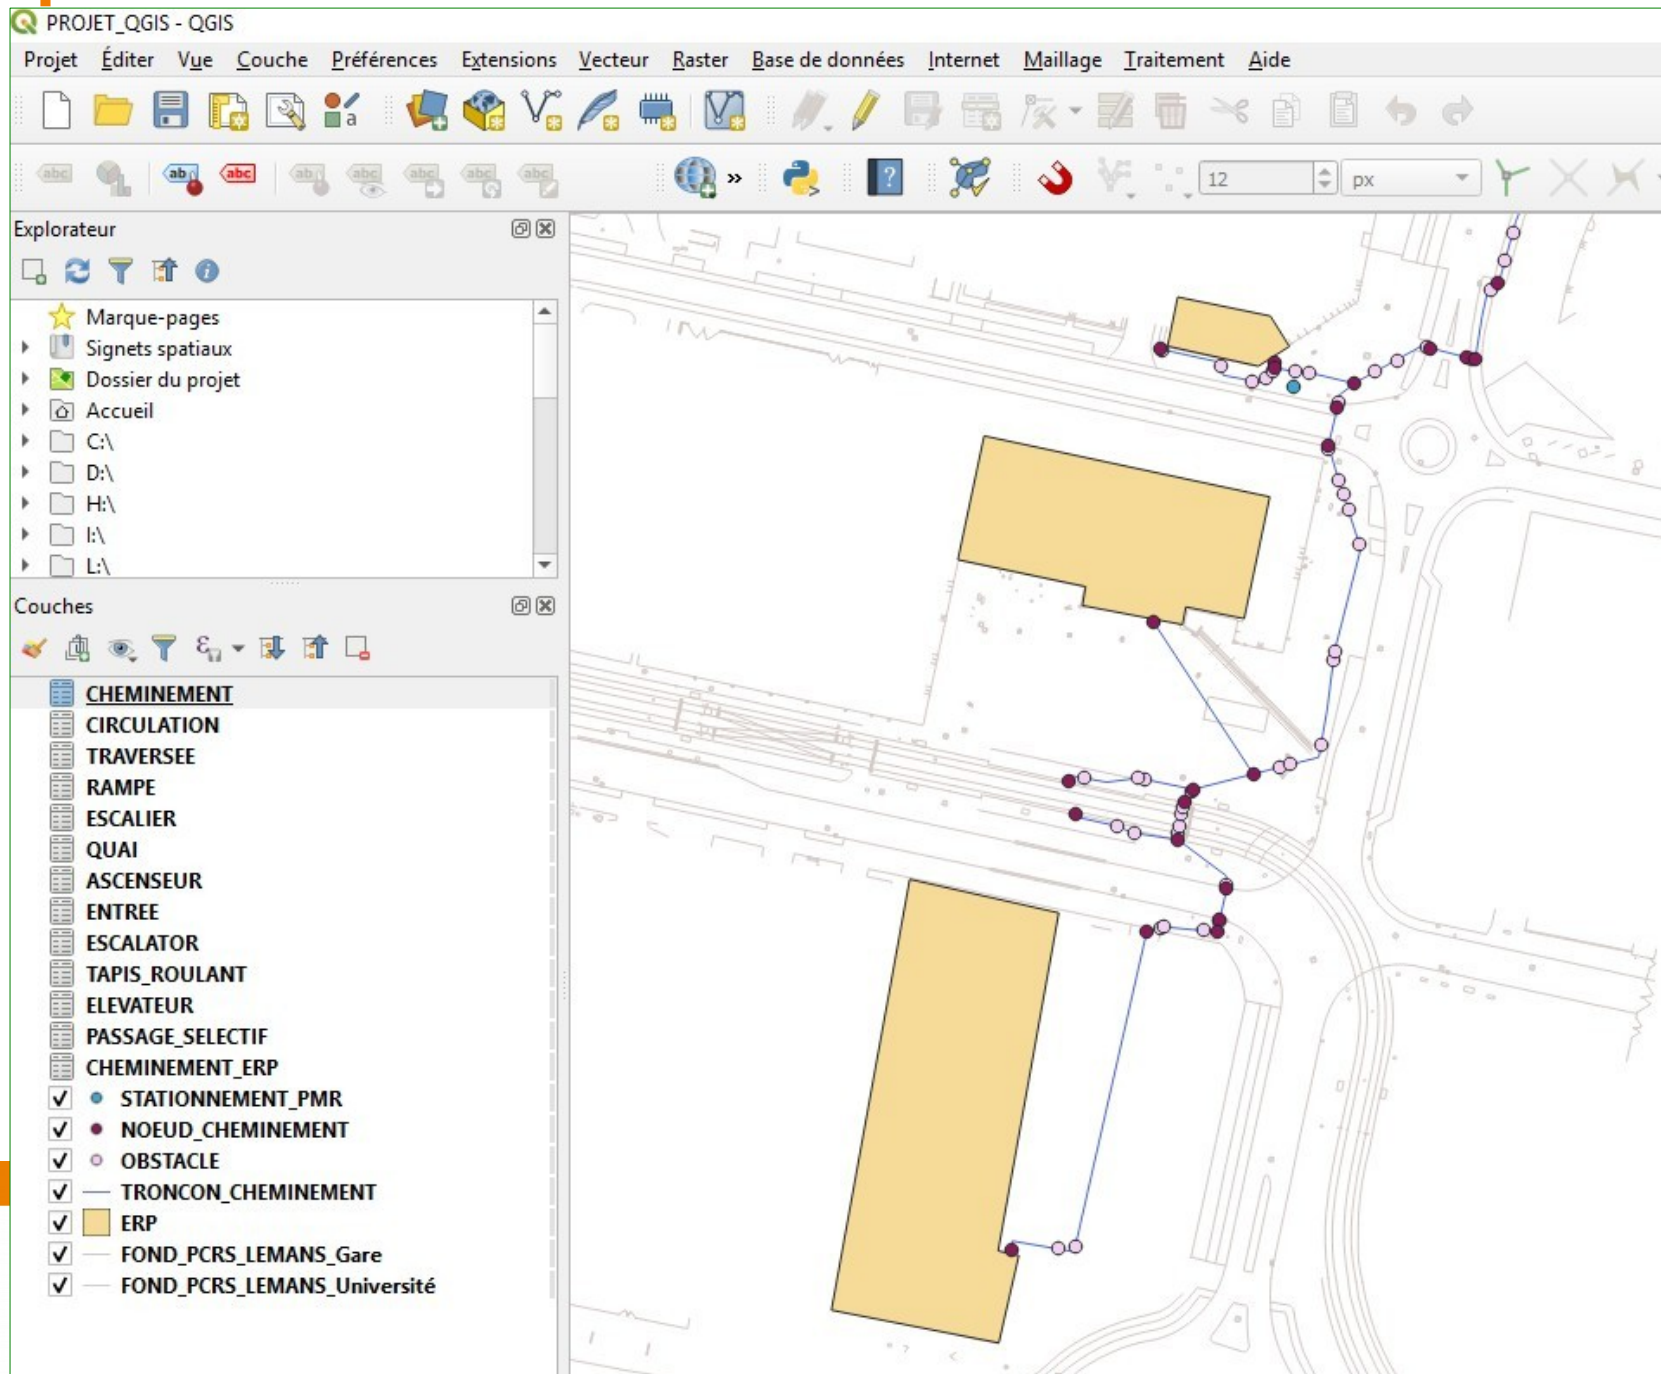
PROJET_QGIS - QGIS

Projet Éditer Vue Couche Préférences Extensions Vecteur Raster Base de données Internet Maillage Traitement Aide

12 px

Explorateur

Marque-pages
Signets spatiaux
Dossier du projet
Accueil
C:\
D:\
H:\
I:\
L:\

Couches

CHEMINEMENT
CIRCULATION
TRAVERSEE
RAMPE
ESCALIER
QUAI
ASCENSEUR
ENTREE
ESCALATOR
TAPIS_ROULANT
ELEVATEUR
PASSAGE_SELECTIF
CHEMINEMENT_ERP
STATIONNEMENT_PMR
NOEUD_CHEMINEMENT
OBSTACLE
TRONCON_CHEMINEMENT
ERP
FOND_PCRS_LEMANS_Gare
FOND_PCRS_LEMANS_Université